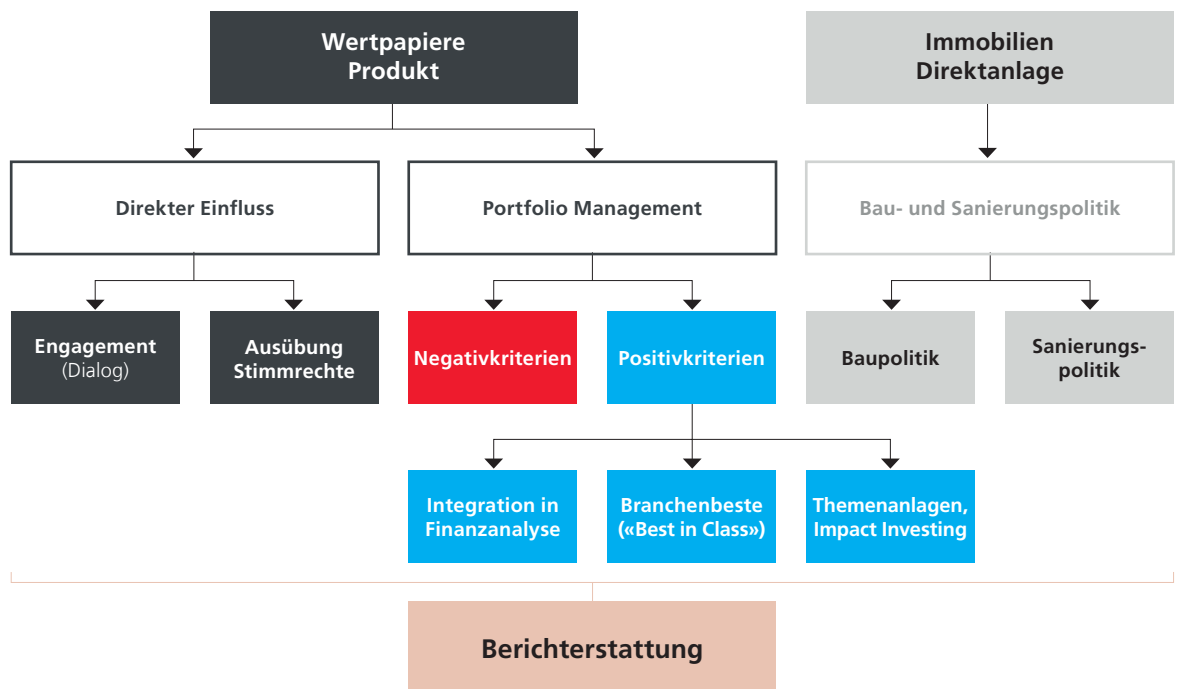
Wertpapiere Produkt

Immobilien Direktanlage

Direkter Einfluss

Portfolio Management

Bau- und Sanierungspolitik

Engagement (Dialog)

Ausübung Stimmrechte

Negativkriterien

Positivkriterien

Baupolitik

Sanierungspolitik

Integration in Finanzanalyse

Branchenbeste («Best in Class»)

Themenanlagen, Impact Investing

Berichterstattung